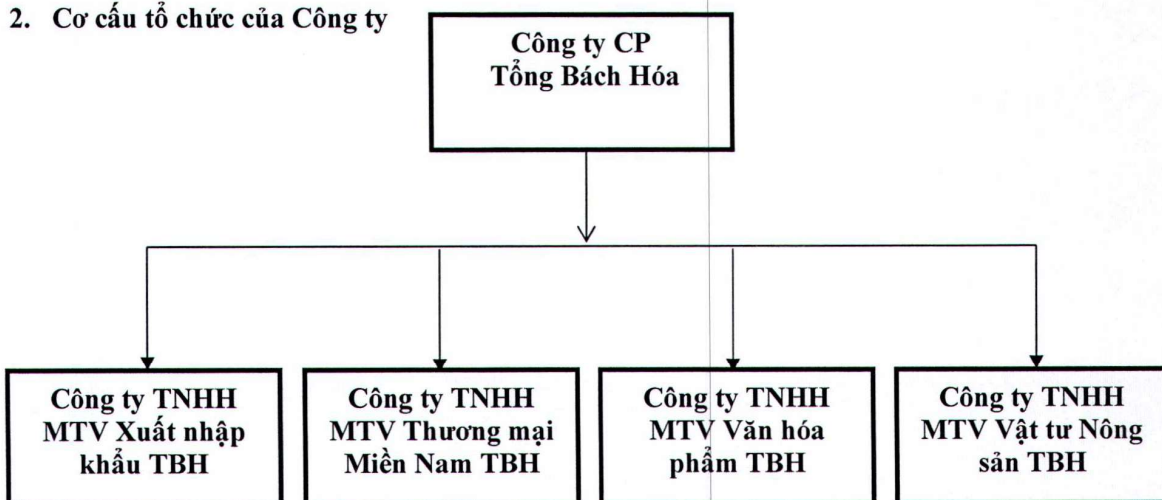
2. Cơ cấu tổ chức của Công ty

Công ty CP Tổng Bách Hóa

Công ty TNHH MTV Xuất nhập khẩu TBH

Công ty TNHH MTV Thương mại Miền Nam TBH

Công ty TNHH MTV Văn hóa phẩm TBH

Công ty TNHH MTV Vật tư Nông sản TBH